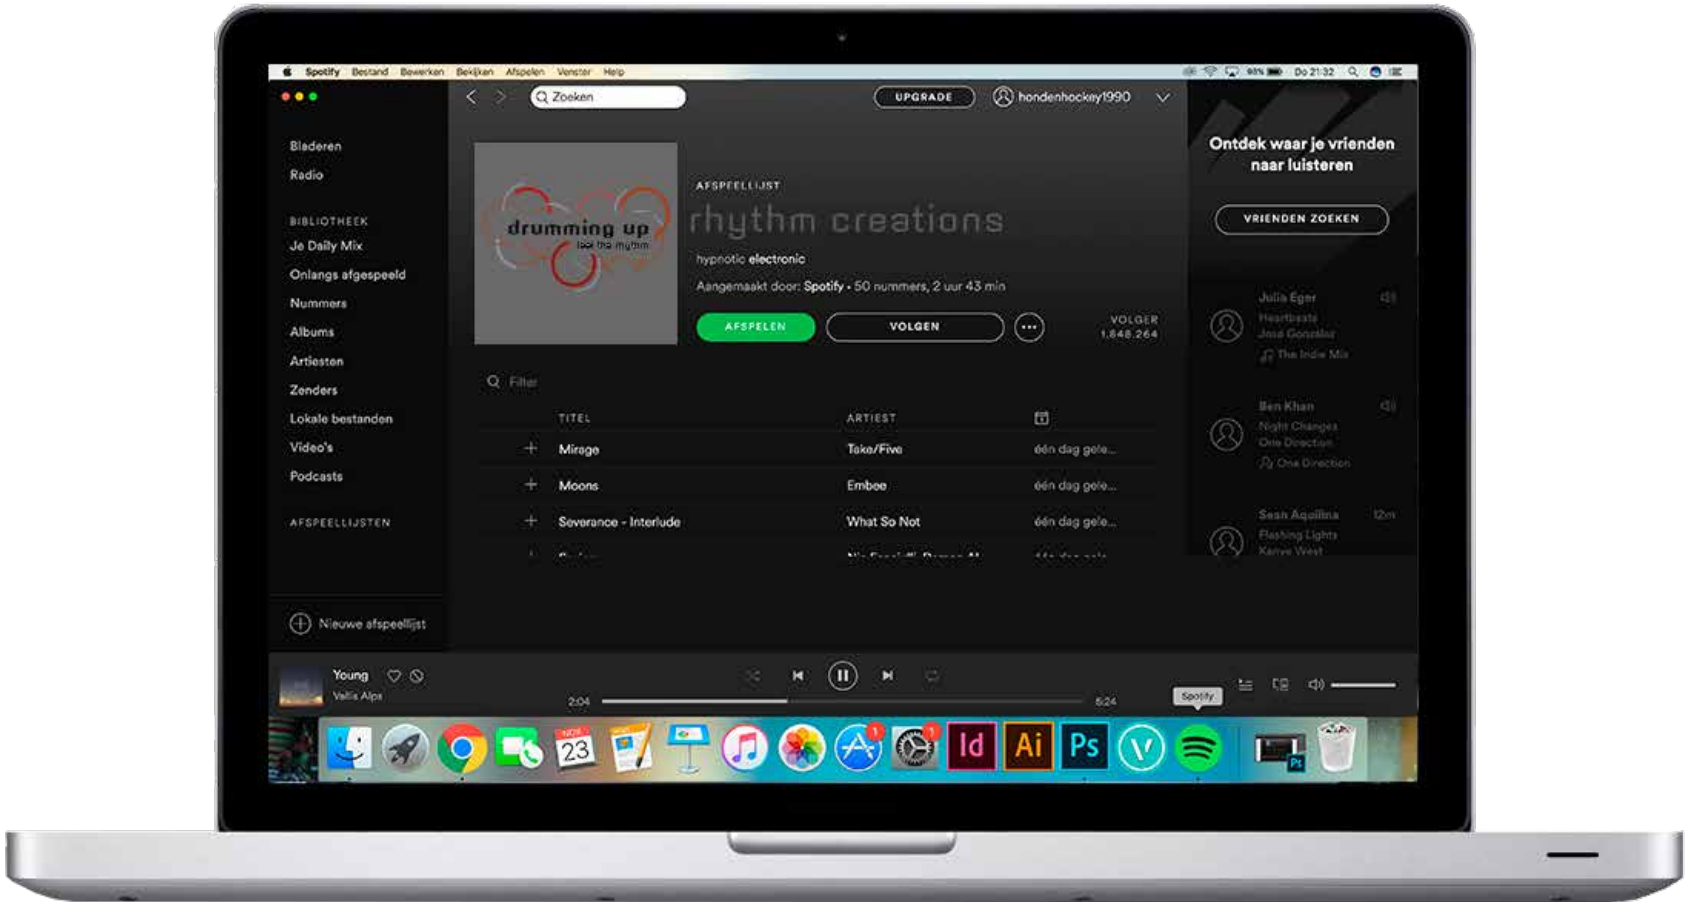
Spotify Bestand Bewerken Bekijken Afspelen Venster Help

93% Do 21:32

Zoeken

UPGRADE

hondenhockey1990

Bladeren
Radio

BIBLIOTHEEK
Je Daily Mix
Onlangs afgespeeld
Nummers
Albums
Artiesten
Zenders
Lokale bestanden
Video's
Podcasts

AFSPEELLIJSTEN

Nieuwe afspeellijst

drumming up
feel the rhythm

AFSPEELLIJST
rhythm creations
hypnotic electronic
Aangemaakt door: Spotify • 50 nummers, 2 uur 43 min

AFSPELEN
VOLGEN

VOLGER
1.848.264

Filter

| | TITEL | ARTIEST | |
|---|---|---|---|
| + | Mirage | Take/Five | één dag gele... |
| + | Moons | Embee | één dag gele... |
| + | Severance - Interlude | What So Not | één dag gele... |

Ontdek waar je vrienden naar luisteren

VRIENDEN ZOEKEN

Julia Eger
Heartbeats
José González
The Indie Mix

Ben Khan
Night Changes
One Direction
One Direction

Sean Aquilina 12m
Flashing Lights
Kanye West

Young
Vallis Alps

2:04
5:24

Spotify

NOV
23

Id
Ai
Ps

Ps